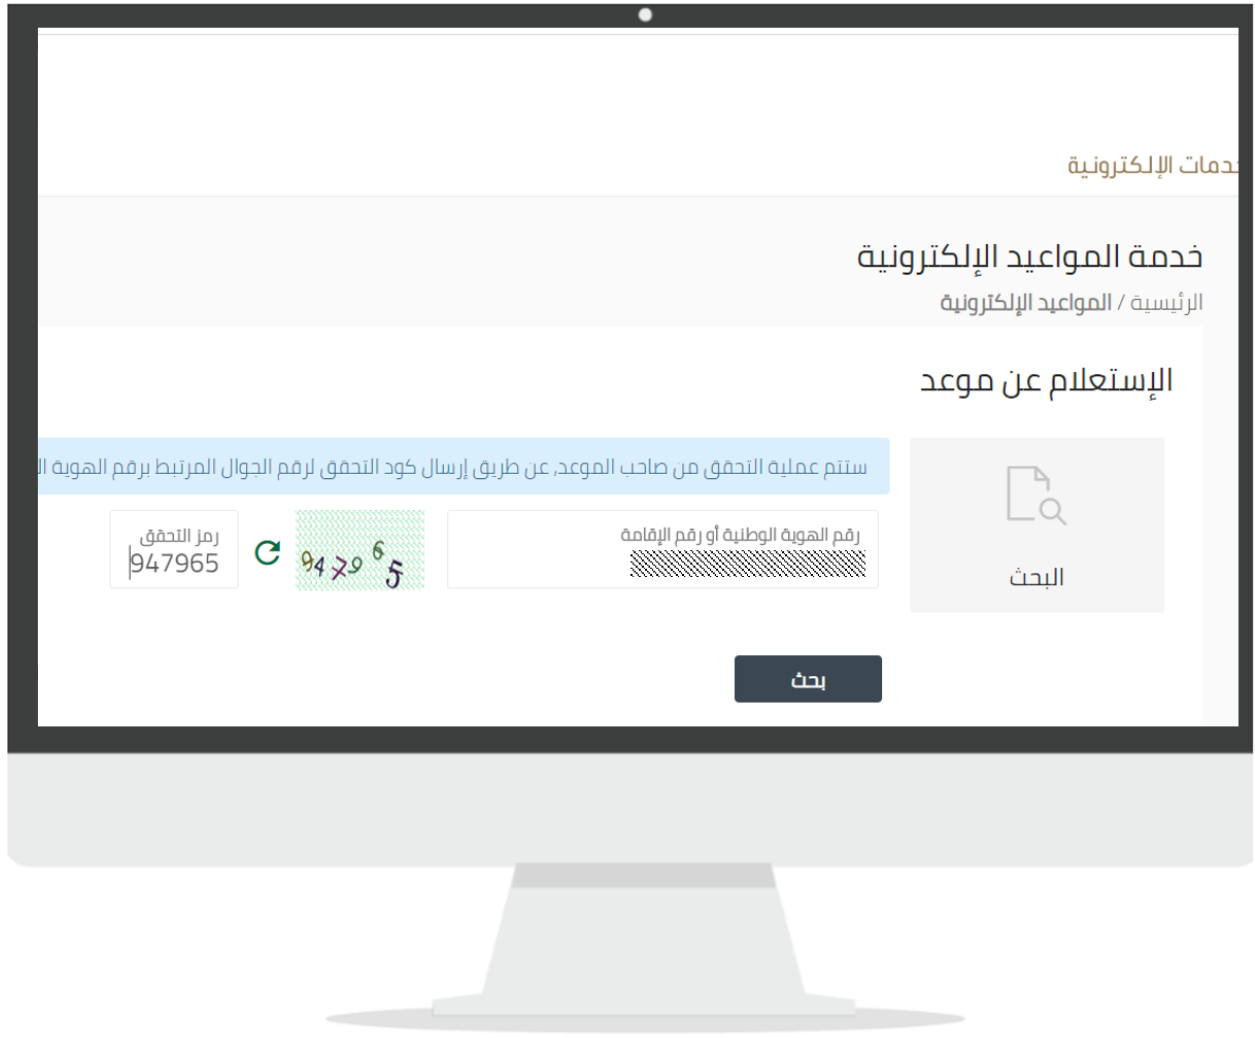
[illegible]دمات الإلكترونية

خدمة المواعيد الإلكترونية

الرئيسية / المواعيد الإلكترونية

الإستعلام عن موعد

البحث

ستتم عملية التحقق من صاحب الموعد, عن طريق إرسال كود التحقق لرقم الجوال المرتبط برقم الهوية ال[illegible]

رقم الهوية الوطنية أو رقم الإقامة

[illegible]

947965

رمز التحقق

947965

بحث